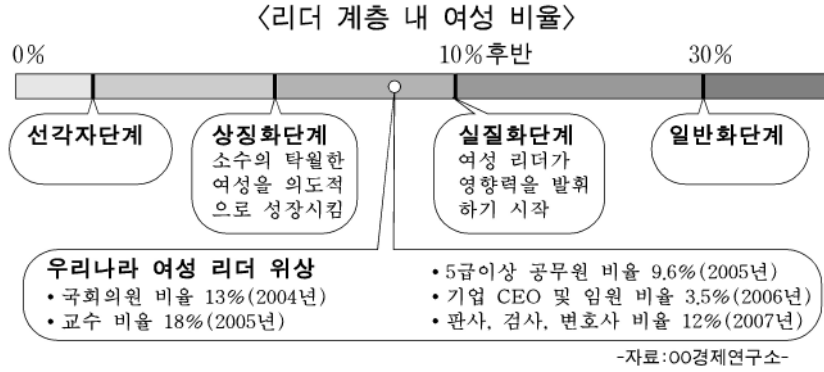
〈리더 계층 내 여성 비율〉

0%

10%후반

30%

선각자단계

상징화단계
소수의 탁월한 여성을 의도적으로 성장시킴

실질화단계
여성 리더가 영향력을 발휘하기 시작

일반화단계

우리나라 여성 리더 위상
• 국회의원 비율 13%(2004년)
• 교수 비율 18%(2005년)

• 5급이상 공무원 비율 9.6%(2005년)
• 기업 CEO 및 임원 비율 3.5%(2006년)
• 판사, 검사, 변호사 비율 12%(2007년)

-자료:OO경제연구소-